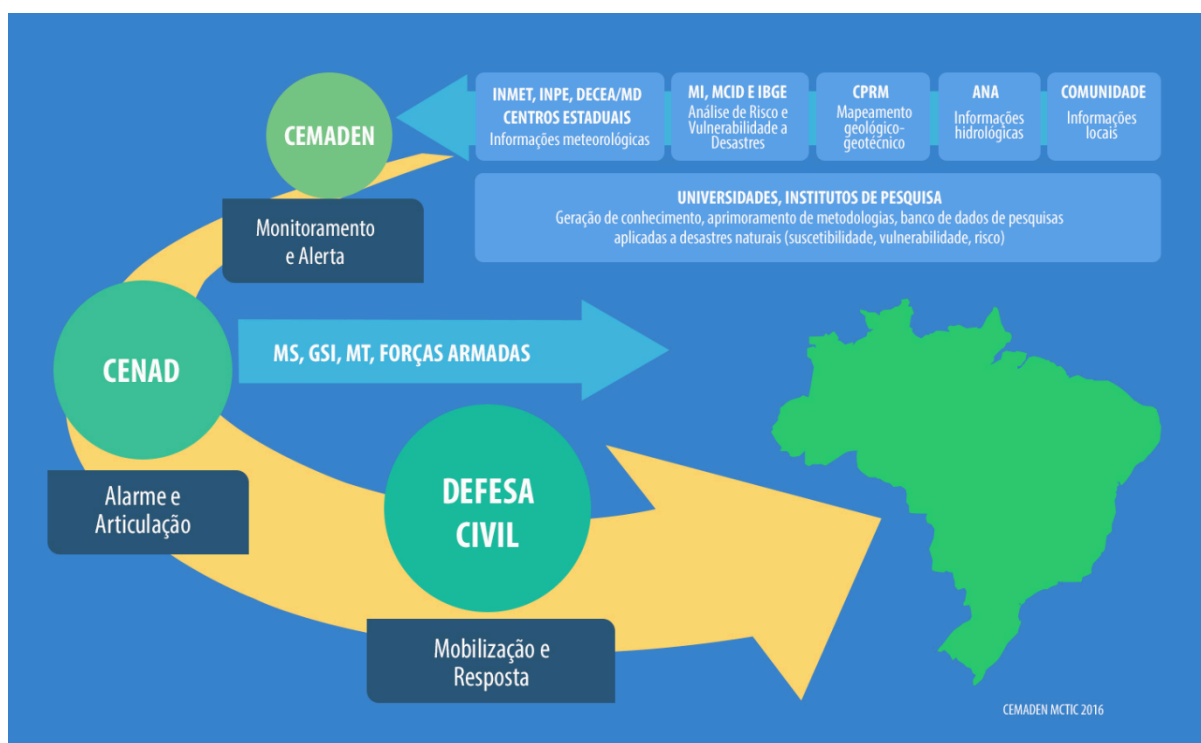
CEMADEN

INMET, INPE, DECEA/MD
CENTROS ESTADUAIS
Informações meteorológicas

MI, MCID E IBGE
Análise de Risco e Vulnerabilidade a Desastres

CPRM
Mapeamento geológico-geotécnico

ANA
Informações hidrológicas

COMUNIDADE
Informações locais

UNIVERSIDADES, INSTITUTOS DE PESQUISA
Geração de conhecimento, aprimoramento de metodologias, banco de dados de pesquisas aplicadas a desastres naturais (suscetibilidade, vulnerabilidade, risco)

Monitoramento e Alerta

CENAD

MS, GSI, MT, FORÇAS ARMADAS

Alarme e Articulação

DEFESA CIVIL

Mobilização e Resposta

CEMADEN MCTIC 2016